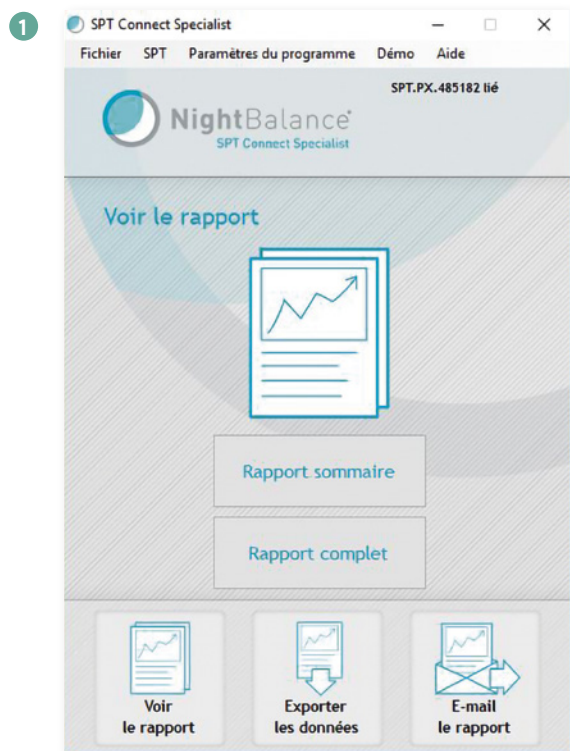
1

SPT Connect Specialist

Fichier SPT Paramètres du programme Démo Aide

SPT.PX.485182 lié

NightBalance®
SPT Connect Specialist

Voir le rapport

Rapport sommaire

Rapport complet

Voir le rapport

Exporter les données

E-mail le rapport